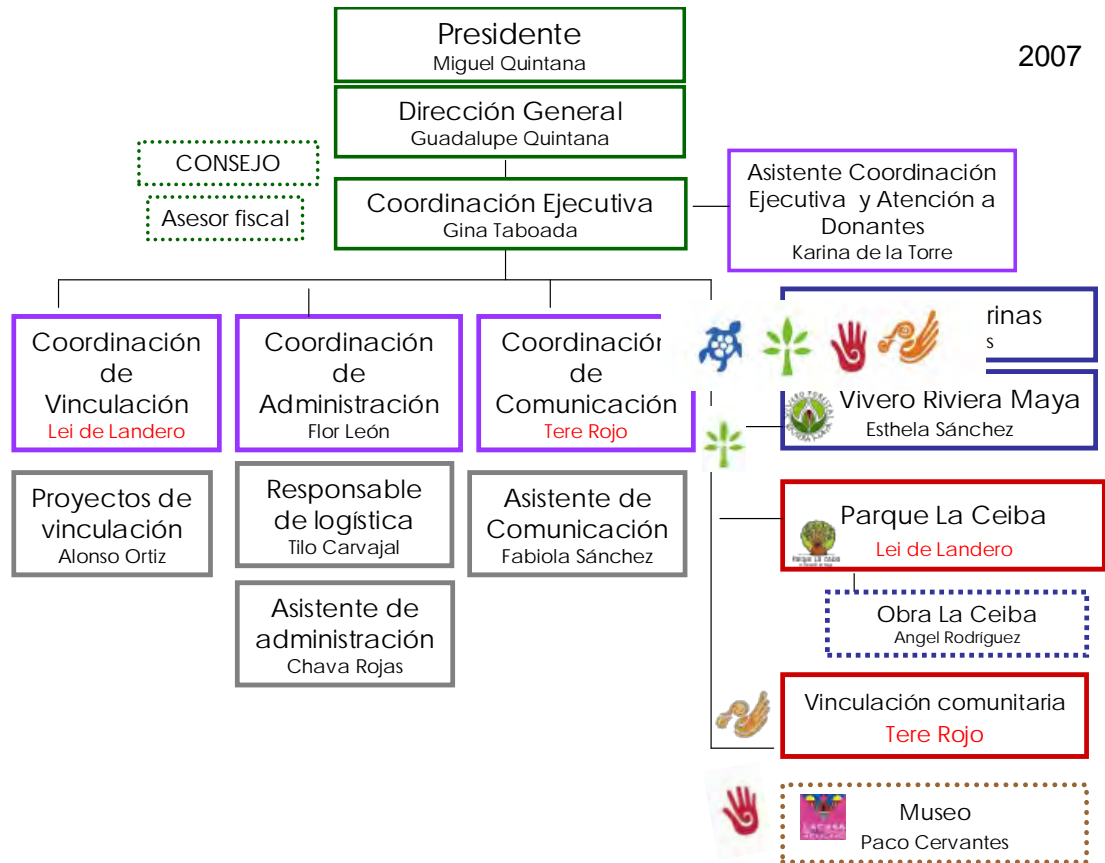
Presidente
Miguel Quintana

2007

Dirección General
Guadalupe Quintana

CONSEJO

Asesor fiscal

Coordinación Ejecutiva
Gina Taboada

Asistente Coordinación Ejecutiva y Atención a Donantes
Karina de la Torre

Coordinación de Vinculación
Lei de Landero

Coordinación de Administración
Flor León

Coordinació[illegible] de Comunicación
Tere Rojo

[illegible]rinas
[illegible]s

Vivero Riviera Maya
Esthela Sánchez

Proyectos de vinculación
Alonso Ortiz

Responsable de logística
Tilo Carvajal

Asistente de administración
Chava Rojas

Asistente de Comunicación
Fabiola Sánchez

Parque La Ceiba
Lei de Landero

Obra La Ceiba
Angel Rodríguez

Vinculación comunitaria
Tere Rojo

Museo
Paco Cervantes